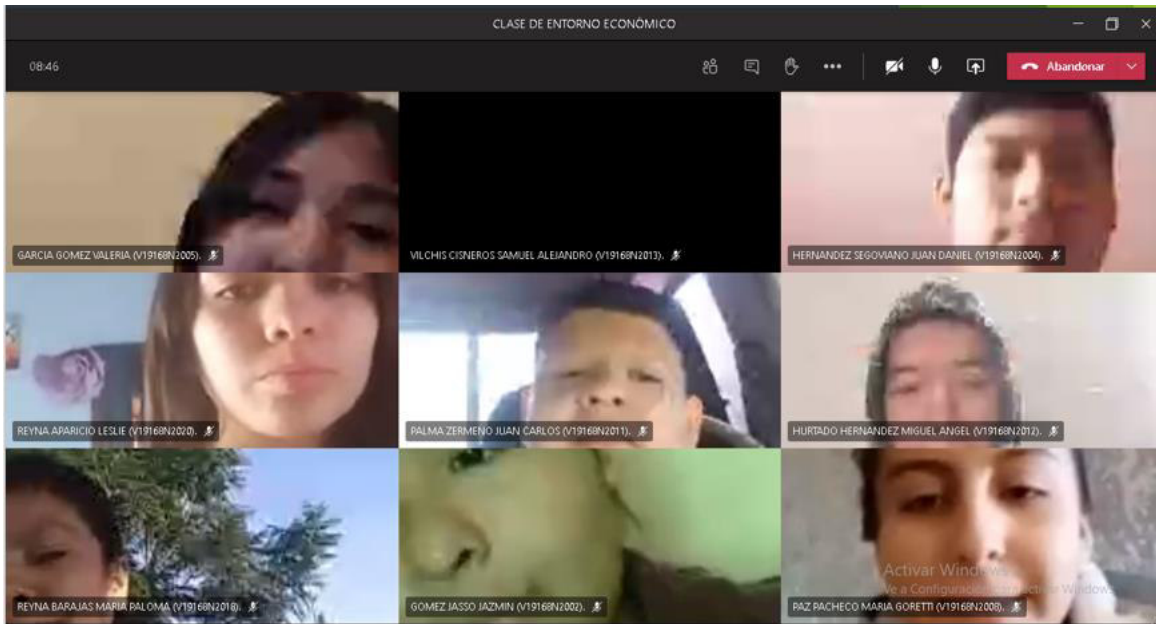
CLASE DE ENTORNO ECONÓMICO

08:46

Abandonar

GARCIA GOMEZ VALERIA (V19168N2005).

VILCHIS CISNEROS SAMUEL ALEJANDRO (V19168N2013).

HERNANDEZ SEGOVIANO JUAN DANIEL (V19168N2004).

REYNA APARICIO LESLIE (V19168N2020).

PALMA ZERMENO JUAN CARLOS (V19168N2011).

HURTADO HERNANDEZ MIGUEL ANGEL (V19168N2012).

REYNA BARAJAS MARIA PALOMA (V19168N2018).

GOMEZ JASSO JAZMIN (V19168N2002).

PAZ PACHECO MARIA GORETTI (V19168N2008).

Activar Windows
Ve a Configuración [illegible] Windows.